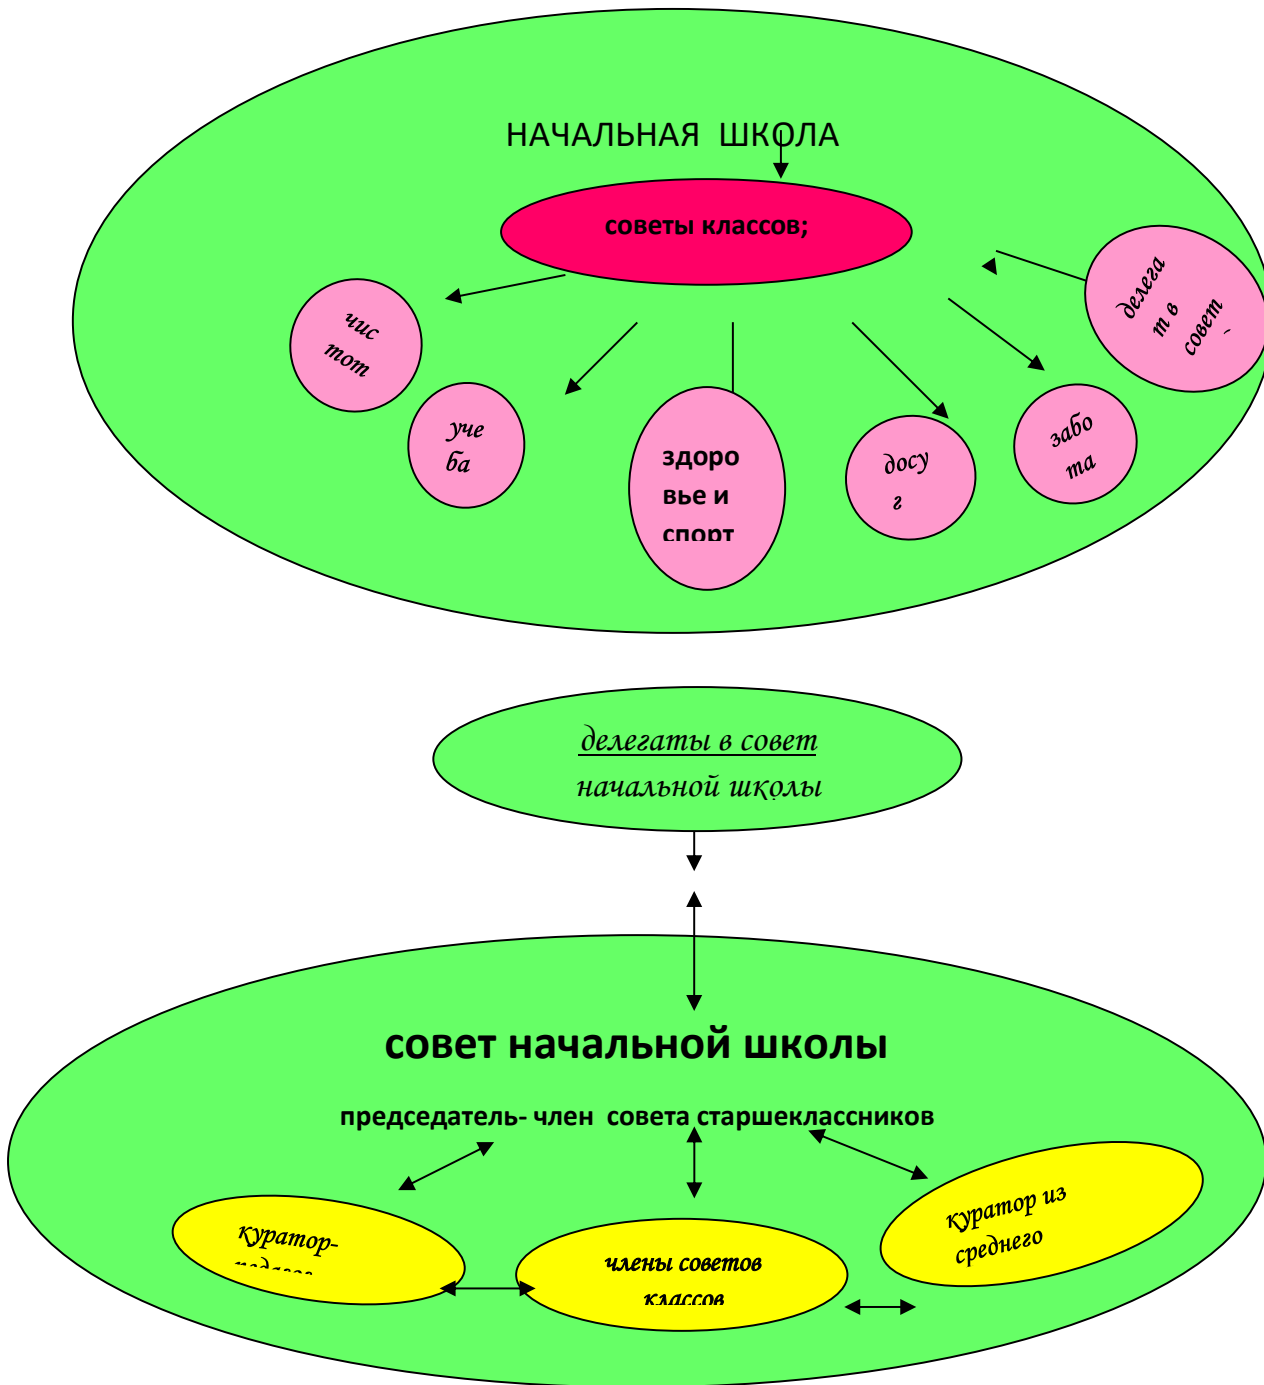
НАЧАЛЬНАЯ ШКОЛА

советы классов;

чис тот

уче ба

здоро вье и спорт

досу г

забо та

делега т в совет

делегаты в совет начальной школы

совет начальной школы

председатель- член совета старшеклассников

Куратор- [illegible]

члены советов классов

Куратор из среднего